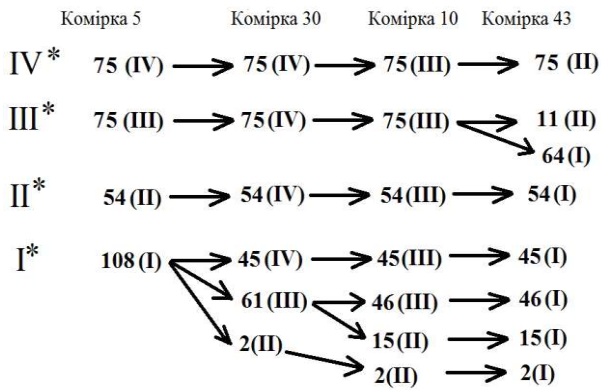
Комірка 5 Комірка 30 Комірка 10 Комірка 43

IV* 75 (IV) 75 (IV) 75 (III) 75 (II)

III* 75 (III) 75 (IV) 75 (III) 11 (II)
64 (I)

II* 54 (II) 54 (IV) 54 (III) 54 (I)

I* 108 (I) 45 (IV) 45 (III) 45 (I)
61 (III) 46 (III) 46 (I)
15 (II) 15 (I)
2 (II) 2 (II) 2 (I)